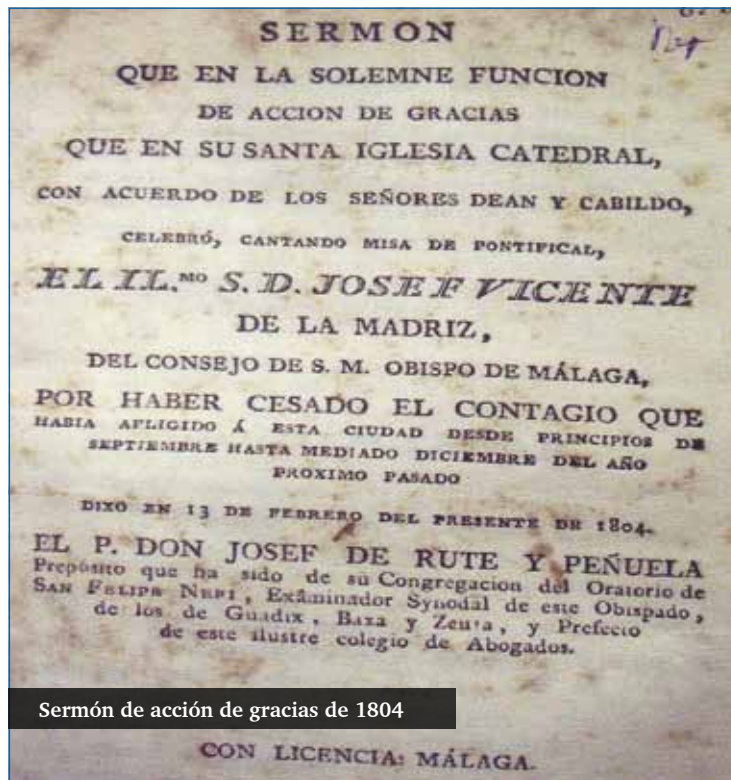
SERMON
QUE EN LA SOLEMNE FUNCION
DE ACCION DE GRACIAS
QUE EN SU SANTA IGLESIA CATEDRAL,
CON ACUERDO DE LOS SEÑORES DEAN Y CABILDO,
CELEBRÓ, CANTANDO MISA DE PONTIFICAL,
EL IL.$^{mo}$ S. D. JOSEF VICENTE
DE LA MADRIZ,
DEL CONSEJO DE S. M. OBISPO DE MÁLAGA,
POR HABER CESADO EL CONTAGIO QUE
HABIA AFLIGIDO Á ESTA CIUDAD DESDE PRINCIPIOS DE SEPTIEMBRE HASTA MEDIADO DICIEMBRE DEL AÑO PROXIMO PASADO
DIXO EN 13 DE FEBRERO DEL PRESENTE DE 1804.
EL P. DON JOSEF DE RUTE Y PEÑUELA
Prepósito que ha sido de su Congregacion del Oratorio de San Felipe Neri, Examinador Synodal de este Obispado, de los de Guadix, Baza y Zeuta, y Prefecto de este ilustre colegio de Abogados.
Sermón de acción de gracias de 1804
CON LICENCIA: MÁLAGA.